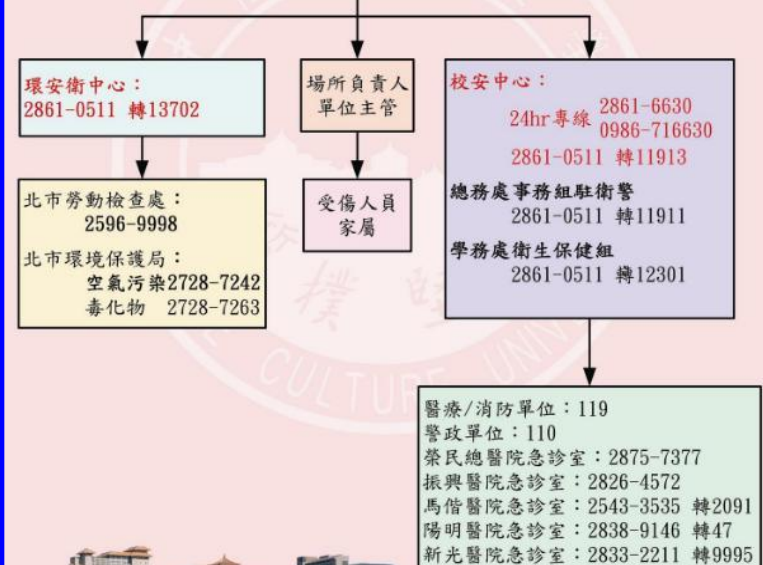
環安衛中心：
2861-0511 轉13702

場所負責人
單位主管

校安中心：
24hr專線 2861-6630
0986-716630
2861-0511 轉11913

北市勞動檢查處：
2596-9998
北市環境保護局：
空氣污染2728-7242
毒化物 2728-7263

受傷人員
家屬

總務處事務組駐衛警
2861-0511 轉11911
學務處衛生保健組
2861-0511 轉12301

醫療/消防單位：119
警政單位：110
榮民總醫院急診室：2875-7377
振興醫院急診室：2826-4572
馬偕醫院急診室：2543-3535 轉2091
陽明醫院急診室：2838-9146 轉47
新光醫院急診室：2833-2211 轉9995